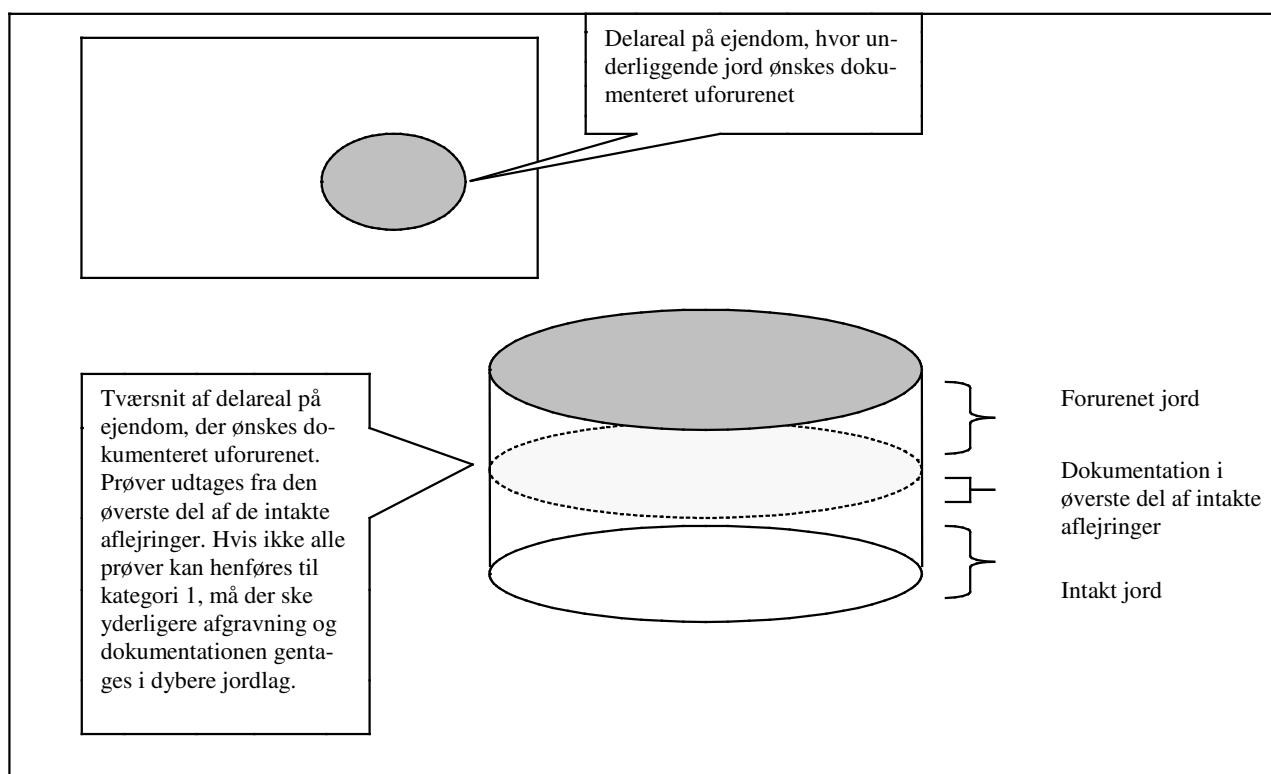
Delareal på ejendom, hvor underliggende jord ønskes dokumenteret uforurenet

Tværsnit af delareal på ejendom, der ønskes dokumenteret uforurenet. Prøver udtages fra den øverste del af de intakte aflejringer. Hvis ikke alle prøver kan henføres til kategori 1, må der ske yderligere afgravning og dokumentationen gentages i dybere jordlag.

Forurenet jord

Dokumentation i øverste del af intakte aflejringer

Intakt jord